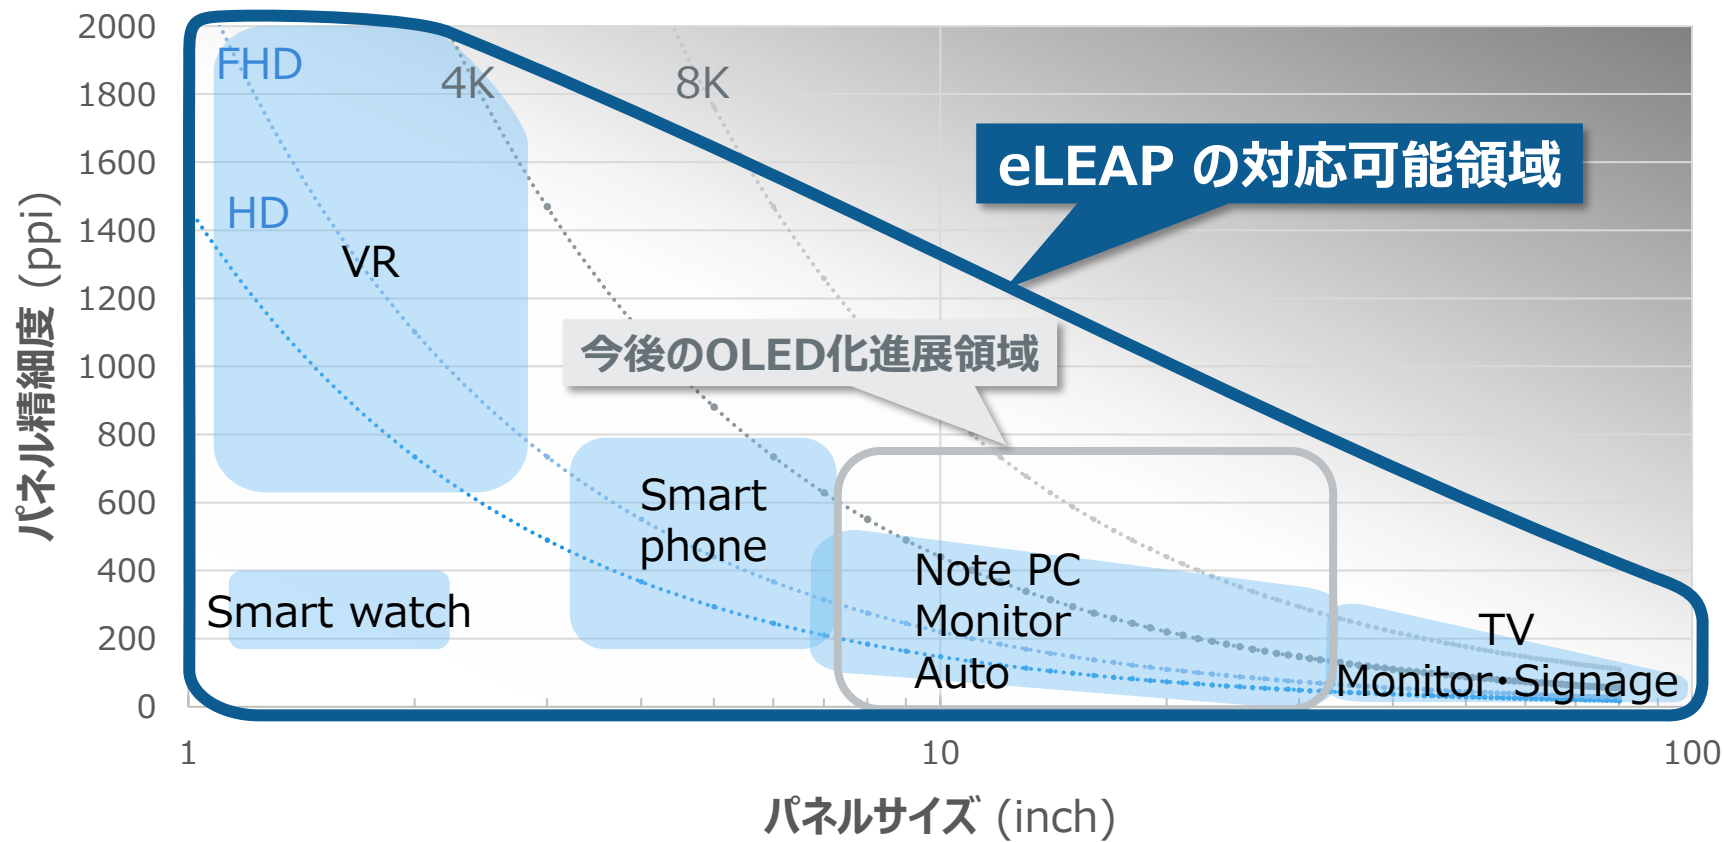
パネル精細度（ppi）

2000
1800
1600
1400
1200
1000
800
600
400
200
0

FHD
4K
8K
HD
VR

eLEAP の対応可能領域

今後のOLED化進展領域

Smart phone

Smart watch

Note PC
Monitor
Auto

TV
Monitor･Signage

1
10
100

パネルサイズ (inch)